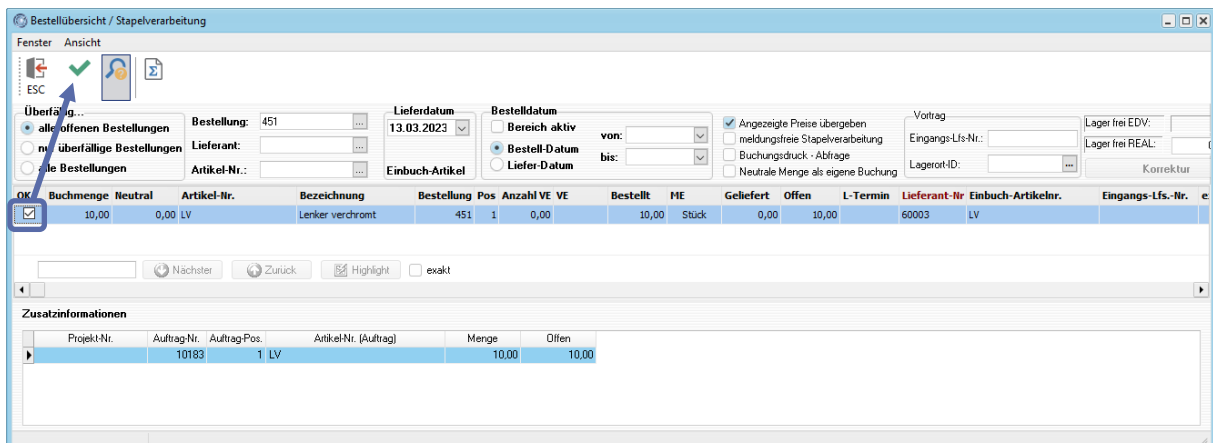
Bestellübersicht / Stapelverarbeitung

Fenster Ansicht

ESC

Überfällig...
alle offenen Bestellungen
nur überfällige Bestellungen
alle Bestellungen

Bestellung: 451
Lieferant:
Artikel-Nr.:

Lieferdatum
13.03.2023
Einbuch-Artikel

Bestelldatum
Bereich aktiv
Bestell-Datum
Liefer-Datum
von:
bis:

Angezeigte Preise übergeben
meldungsfreie Stapelverarbeitung
Buchungsdruck - Abfrage
Neutrale Menge als eigene Buchung

Vortrag
Eingangs-Lfs-Nr.:
Lagerort-ID:

Lager frei EDV:
Lager frei REAL:
Korrektur

| OK | Buchmenge | Neutral | Artikel-Nr. | Bezeichnung | Bestellung | Pos | Anzahl VE | VE | Bestellt | ME | Geliefert | Offen | L-Termin | Lieferant-Nr | Einbuch-Artikelnr. | Eingangs-Lfs.-Nr. | e |
|---|---|---|---|---|---|---|---|---|---|---|---|---|---|---|---|---|---|
| ☑ | 10,00 | 0,00 | LV | Lenker verchromt | 451 | 1 | 0,00 | | 10,00 | Stück | 0,00 | 10,00 | | 60003 | LV | | |

Nächster Zurück Highlight exakt

Zusatzinformationen

| Projekt-Nr. | Auftrag-Nr. | Auftrag-Pos. | Artikel-Nr. (Auftrag) | Menge | Offen |
|---|---|---|---|---|---|
| | 10183 | 1 | LV | 10,00 | 10,00 |